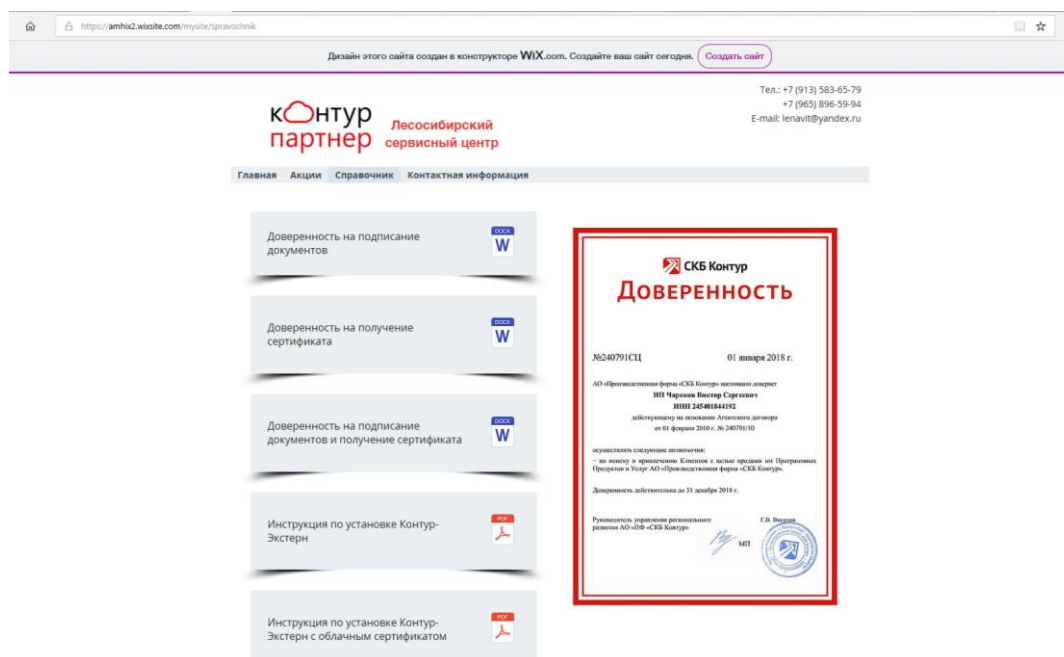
https://amhix2.wixsite.com/mysite/spravochnik

Дизайн этого сайта создан в конструкторе WiX.com. Создайте ваш сайт сегодня. Создать сайт

контур партнер Лесосибирский сервисный центр

Тел.: +7 (913) 583-65-79
+7 (965) 896-59-94
E-mail: lenavit@yandex.ru

Главная Акции Справочник Контактная информация

Доверенность на подписание документов
DOCX W

Доверенность на получение сертификата
DOCX W

Доверенность на подписание документов и получение сертификата
DOCX W

Инструкция по установке Контур-Экстерн
PDF

Инструкция по установке Контур-Экстерн с облачным сертификатом
PDF

СКБ Контур
Доверенность

№240791СЦ 01 января 2018 г.

АО «Производственная фирма «СКБ Контур» настоящим доверяет
ИП Чарков Виктор Сергеевич
ИНН 245401844192
действующему на основании Агентского договора
от 01 февраля 2010 г. № 240791/10

осуществлять следующие полномочия:
– по поиску и привлечению Клиентов с целью продажи им Программных Продуктов и Услуг АО «Производственная фирма «СКБ Контур».

Доверенность действительна до 31 декабря 2018 г.

Руководитель управления регионального развития АО «ПФ «СКБ Контур» Г.В. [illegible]

МП